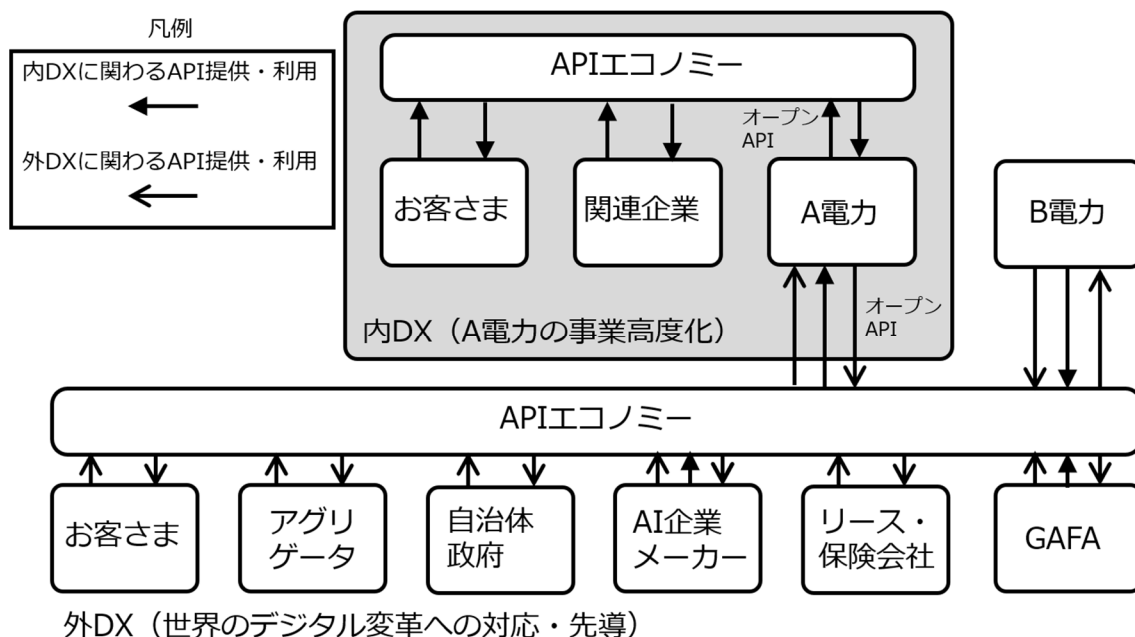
凡例

内DXに関わるAPI提供・利用

外DXに関わるAPI提供・利用

APIエコノミー

オープンAPI

お客さま

関連企業

A電力

B電力

オープンAPI

内DX（A電力の事業高度化）

APIエコノミー

お客さま

アグリゲータ

自治体政府

AI企業メーカー

リース・保険会社

GAFA

外DX（世界のデジタル変革への対応・先導）